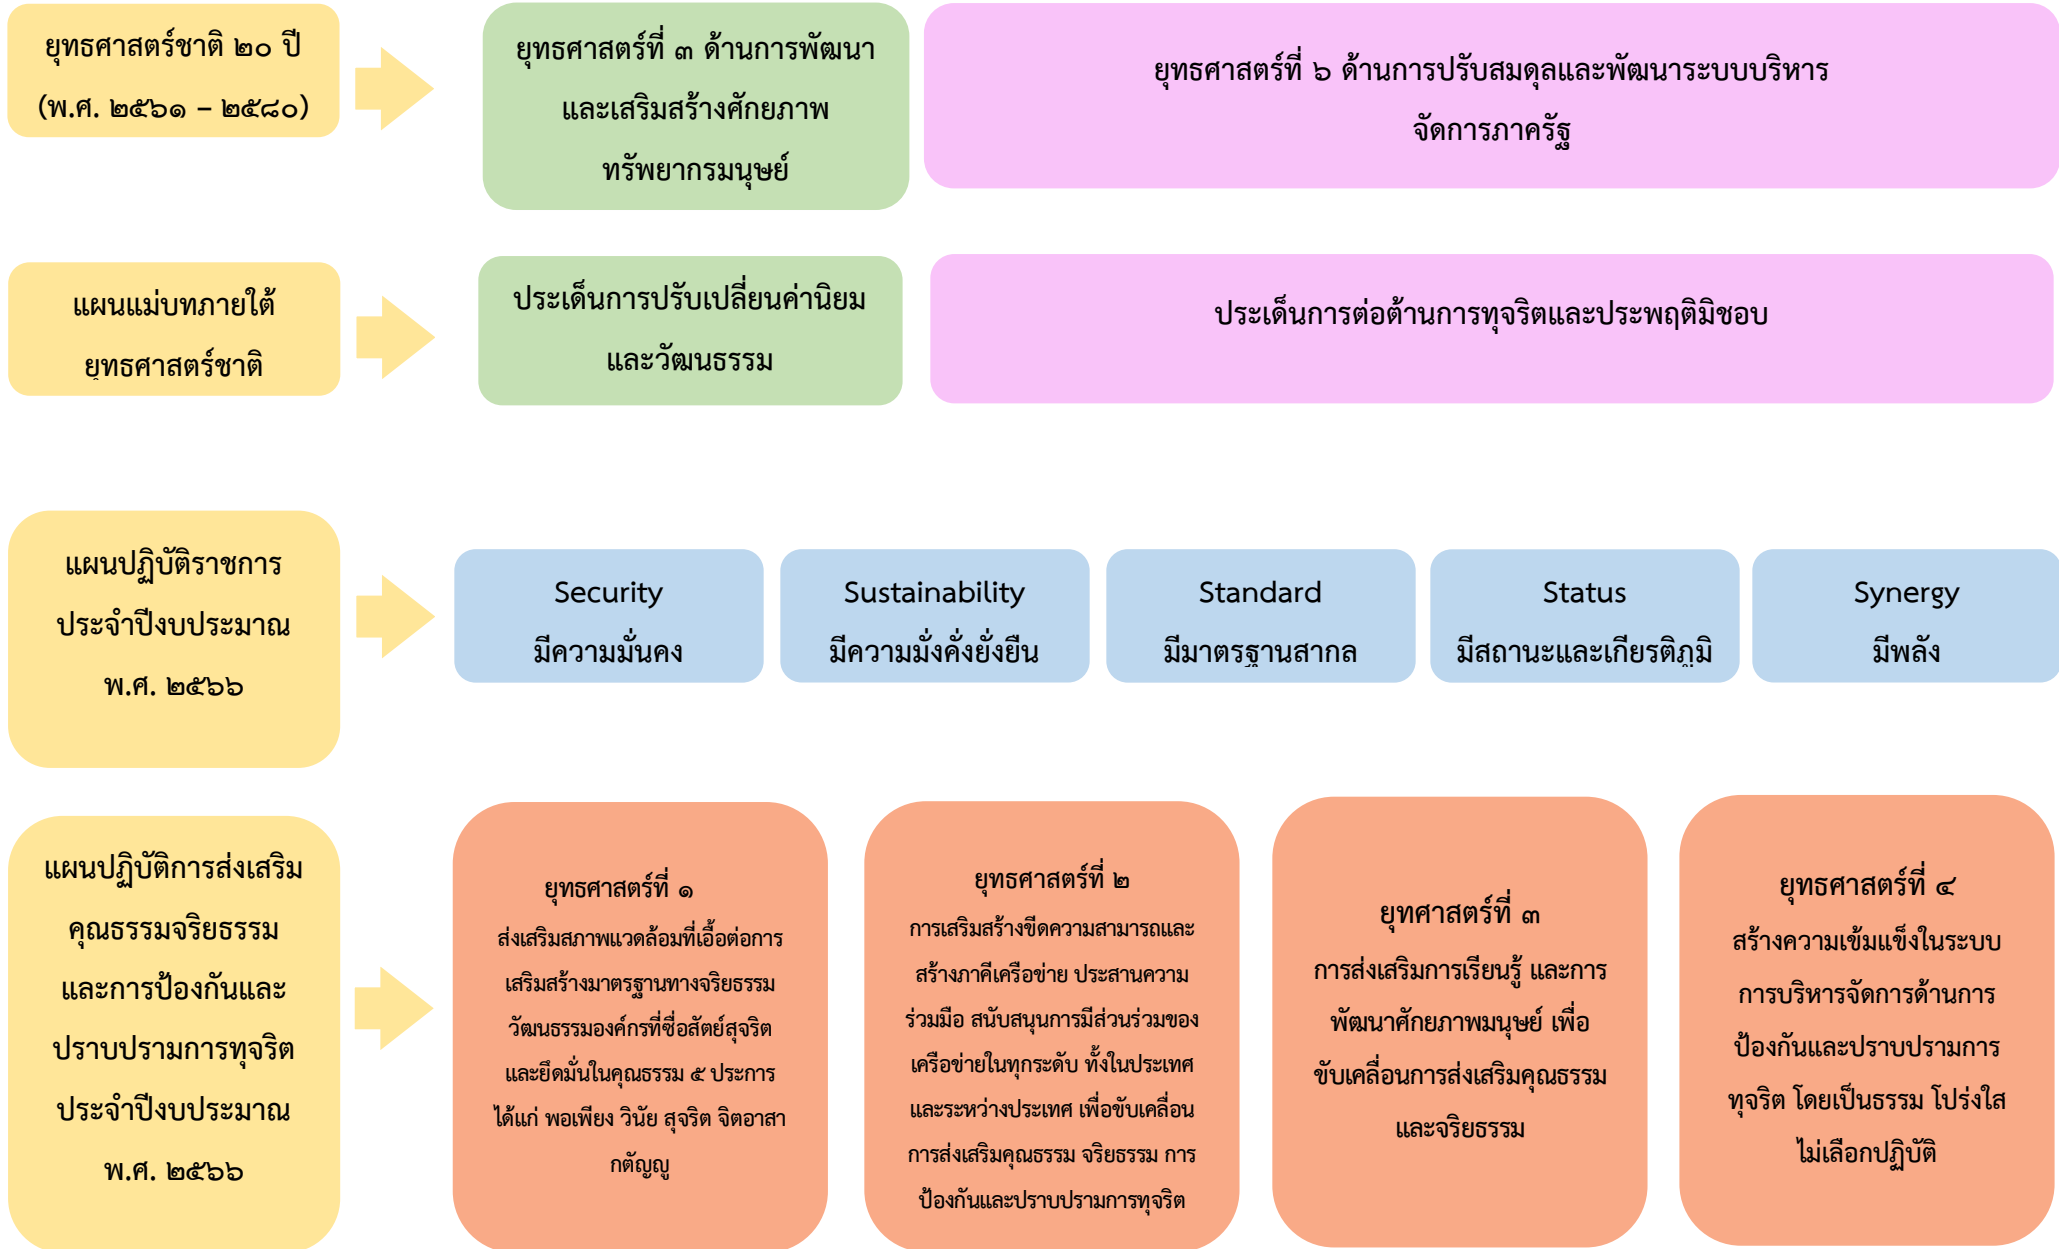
ยุทธศาสตร์ชาติ ๒๐ ปี (พ.ศ. ๒๕๖๑ – ๒๕๘๐)

ยุทธศาสตร์ที่ ๓ ด้านการพัฒนาและเสริมสร้างศักยภาพทรัพยากรมนุษย์

ยุทธศาสตร์ที่ ๖ ด้านการปรับสมดุลและพัฒนาระบบบริหารจัดการภาครัฐ

แผนแม่บทภายใต้ยุทธศาสตร์ชาติ

ประเด็นการปรับเปลี่ยนค่านิยมและวัฒนธรรม

ประเด็นการต่อต้านการทุจริตและประพฤติมิชอบ

แผนปฏิบัติราชการประจำปีงบประมาณ พ.ศ. ๒๕๖๖

Security
มีความมั่นคง

Sustainability
มีความมั่งคั่งยั่งยืน

Standard
มีมาตรฐานสากล

Status
มีสถานะและเกียรติภูมิ

Synergy
มีพลัง

แผนปฏิบัติการส่งเสริมคุณธรรมจริยธรรมและการป้องกันและปราบปรามการทุจริตประจำปีงบประมาณ พ.ศ. ๒๕๖๖

ยุทธศาสตร์ที่ ๑
ส่งเสริมสภาพแวดล้อมที่เอื้อต่อการเสริมสร้างมาตรฐานทางจริยธรรม วัฒนธรรมองค์กรที่ซื่อสัตย์สุจริต และยึดมั่นในคุณธรรม ๕ ประการ ได้แก่ พอเพียง วินัย สุจริต จิตอาสา กตัญญู

ยุทธศาสตร์ที่ ๒
การเสริมสร้างขีดความสามารถและสร้างภาคีเครือข่าย ประสานความร่วมมือ สนับสนุนการมีส่วนร่วมของเครือข่ายในทุกระดับ ทั้งในประเทศและระหว่างประเทศ เพื่อขับเคลื่อนการส่งเสริมคุณธรรม จริยธรรม การป้องกันและปราบปรามการทุจริต

ยุทศาสตร์ที่ ๓
การส่งเสริมการเรียนรู้ และการพัฒนาศักยภาพมนุษย์ เพื่อขับเคลื่อนการส่งเสริมคุณธรรมและจริยธรรม

ยุทธศาสตร์ที่ ๔
สร้างความเข้มแข็งในระบบการบริหารจัดการด้านการป้องกันและปราบปรามการทุจริต โดยเป็นธรรม โปร่งใส ไม่เลือกปฏิบัติ